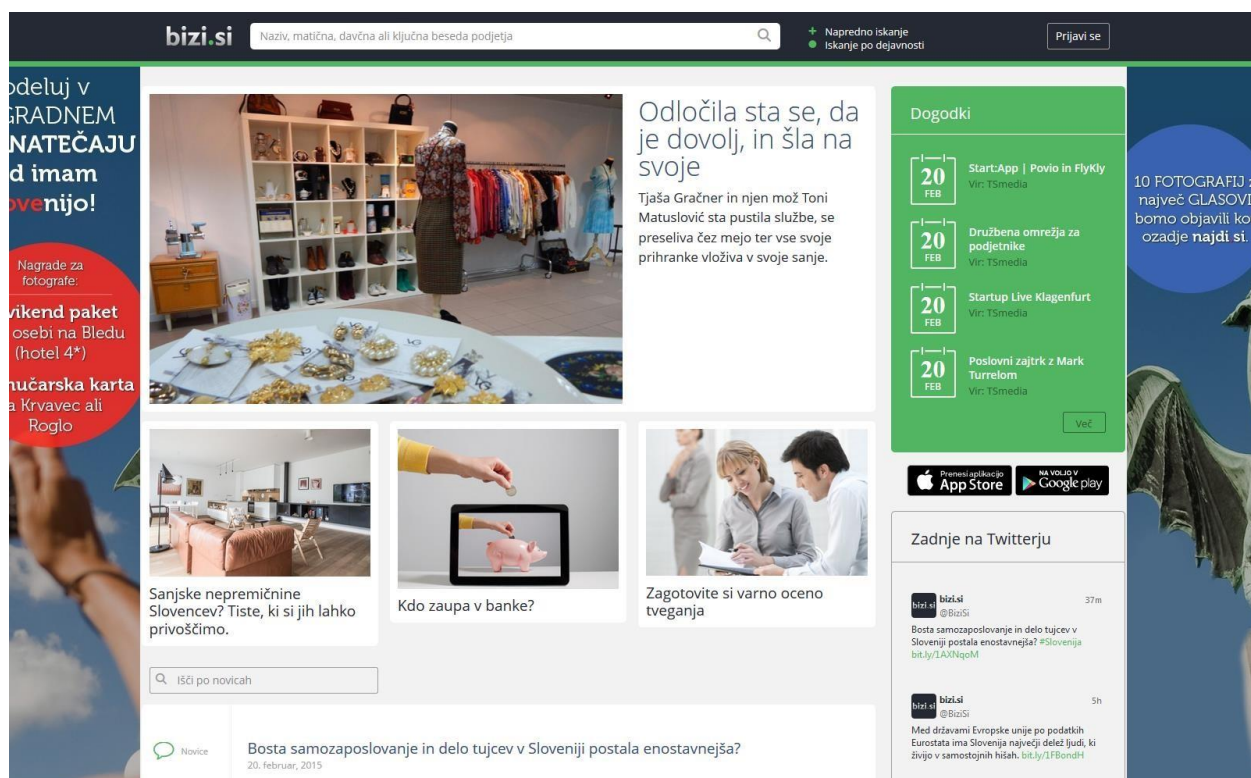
bizi.si

Naziv, matična, davčna ali ključna beseda podjetja

+ Napredno iskanje
Iskanje po dejavnosti

Prijavi se

odeluj v
GRADNEM
NATEČAJU
d imam
venijo!

Nagrade za fotografe:
vikend paket
osebi na Bledu
(hotel 4*)
mučarska karta
a Krvavec ali
Roglo

Odločila sta se, da je dovolj, in šla na svoje

Tjaša Gračner in njen mož Toni Matuslović sta pustila službe, se preseliva čez mejo ter vse svoje prihranke vloživa v svoje sanje.

Dogodki

20 FEB
Start:App | Povio in FlyKly
Vir: TSmedia

20 FEB
Družbena omrežja za podjetnike
Vir: TSmedia

20 FEB
Startup Live Klagenfurt
Vir: TSmedia

20 FEB
Poslovni zajtrk z Mark Turrelom
Vir: TSmedia

Več

10 FOTOGRAFIJ z
največ GLASOVI
bomo objavili ko
ozadje najdi si.

Sanjske nepremičnine Slovencev? Tiste, ki si jih lahko privoščimo.

Kdo zaupa v banke?

Zagotovite si varno oceno tveganja

Prenesi aplikacijo
App Store

NA VOLJO V
Google play

Zadnje na Twitterju

bizi.si
@BiziSi
37m
Bosta samozaposlovanje in delo tujcev v Sloveniji postala enostavnejša? #Slovenija bit.ly/1AXNqoM

bizi.si
@BiziSi
5h
Med državami Evropske unije po podatkih Eurostata ima Slovenija največji delež ljudi, ki živijo v samostojnih hišah. bit.ly/1FBondH

Išči po novicah

Novice

Bosta samozaposlovanje in delo tujcev v Sloveniji postala enostavnejša?
20. februar, 2015